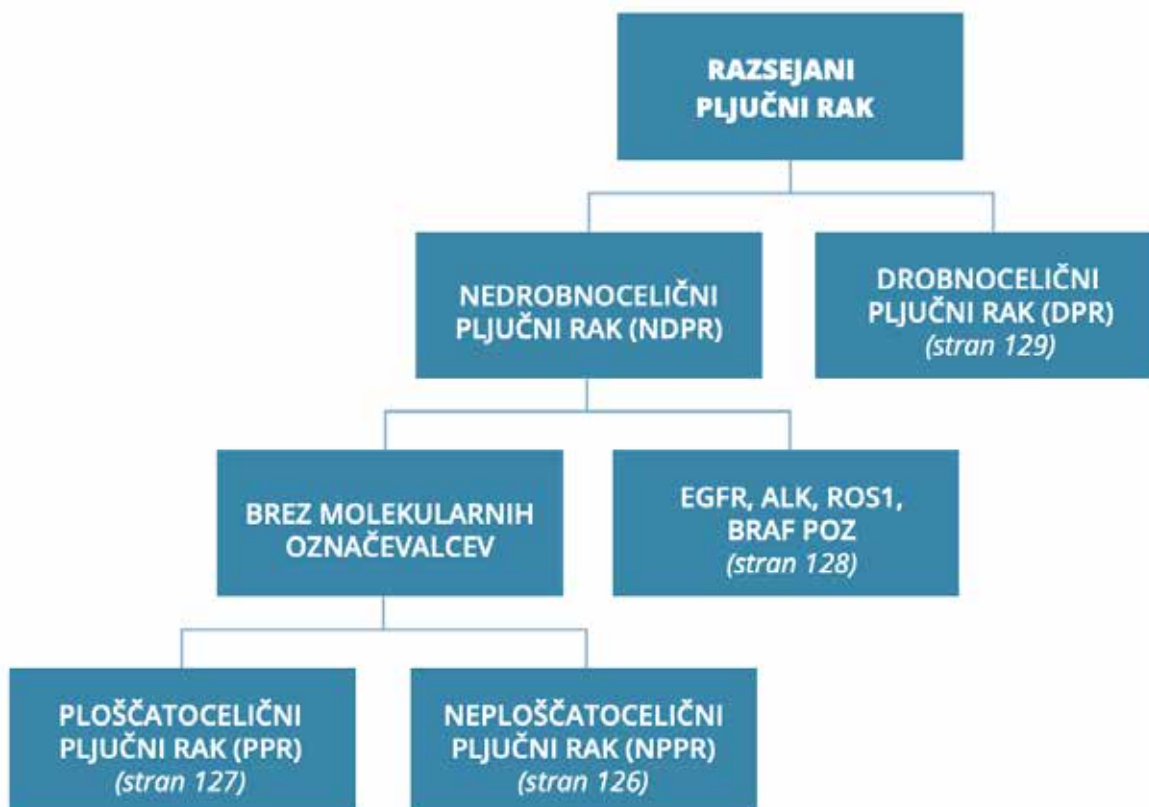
RAZSEJANI PLJUČNI RAK

NEDROBNOCELIČNI PLJUČNI RAK (NDPR)

DROBNOCELIČNI PLJUČNI RAK (DPR) *(stran 129)*

BREZ MOLEKULARNIH OZNAČEVALCEV

EGFR, ALK, ROS1, BRAF POZ *(stran 128)*

PLOŠČATOCELIČNI PLJUČNI RAK (PPR) *(stran 127)*

NEPLOŠČATOCELIČNI PLJUČNI RAK (NPPR) *(stran 126)*